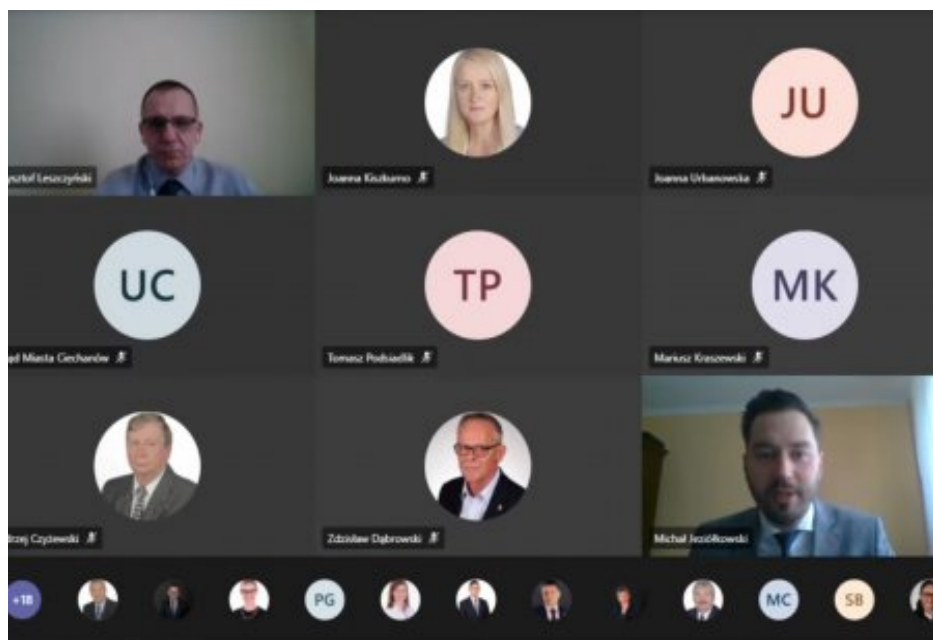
ysztof Leszczyński

Joanna Kiszkurno

JU

Joanna Urbanowska

UC

ąd Miasta Ciechanów

TP

Tomasz Podsiadlik

MK

Mariusz Kraszewski

drzej Czyżewski

Zdzisław Dąbrowski

Michał Jeziółkowski

+18

PG

MC

SB